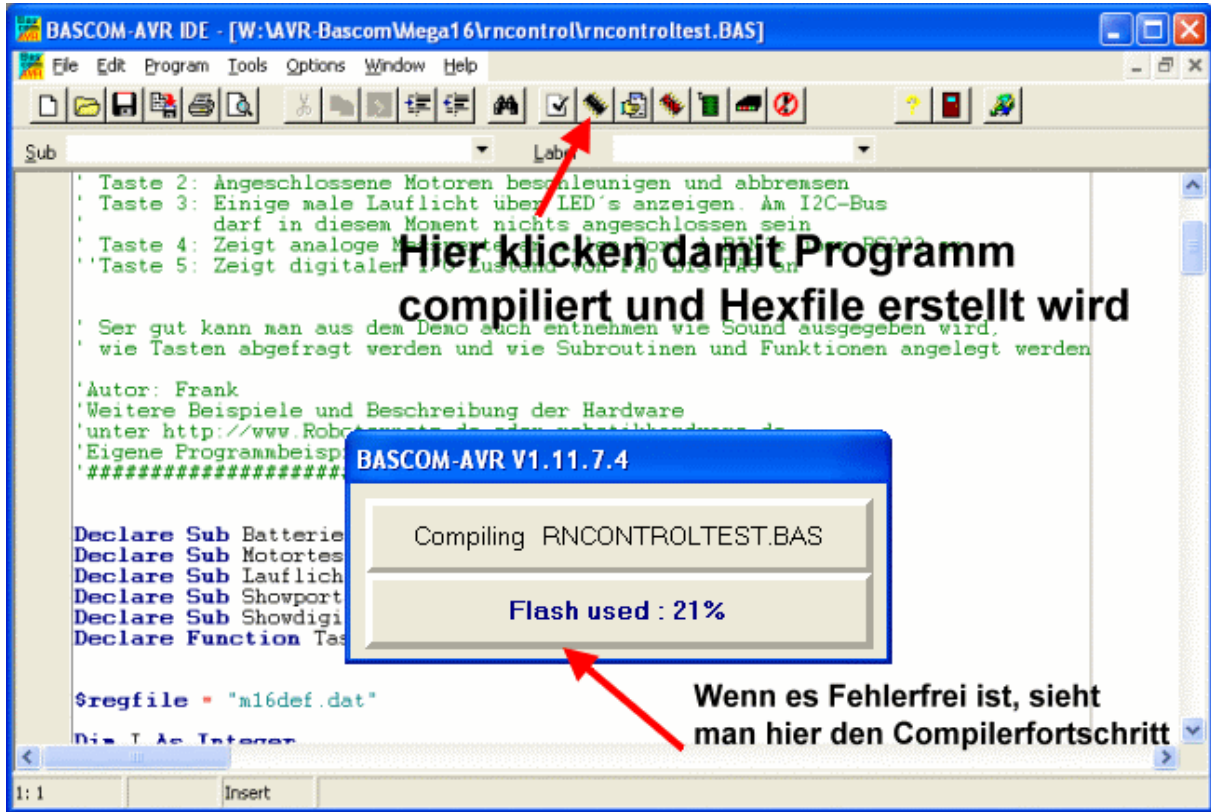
BASCOM-AVR IDE - [W:\AVR-Bascom\Mega16\rncontrol\rncontroltest.BAS]

File Edit Program Tools Options Window Help

Sub Label

' Taste 2: Angeschlossene Motoren beschleunigen und abbremsen
' Taste 3: Einige male Lauflicht über LED´s anzeigen. Am I2C-Bus
' darf in diesem Moment nichts angeschlossen sein
' Taste 4: Zeigt analoge M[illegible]
''Taste 5: Zeigt digitalen I/O Zustand von PA0 bis PA5 an

Hier klicken damit Programm compiliert und Hexfile erstellt wird

' Ser gut kann man aus dem Demo auch entnehmen wie Sound ausgegeben wird,
' wie Tasten abgefragt werden und wie Subroutinen und Funktionen angelegt werden

'Autor: Frank
'Weitere Beispiele und Beschreibung der Hardware
'unter http://www.Roboter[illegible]
'Eigene Programmbeisp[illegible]
'##################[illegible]

Declare Sub Batterie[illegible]
Declare Sub Motortes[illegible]
Declare Sub Lauflich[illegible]
Declare Sub Showport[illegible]
Declare Sub Showdigi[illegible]
Declare Function Tas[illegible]

$regfile = "m16def.dat"

Dim I As Integer

BASCOM-AVR V1.11.7.4

Compiling RNCONTROLTEST.BAS

Flash used : 21%

Wenn es Fehlerfrei ist, sieht man hier den Compilerfortschritt

1: 1 Insert